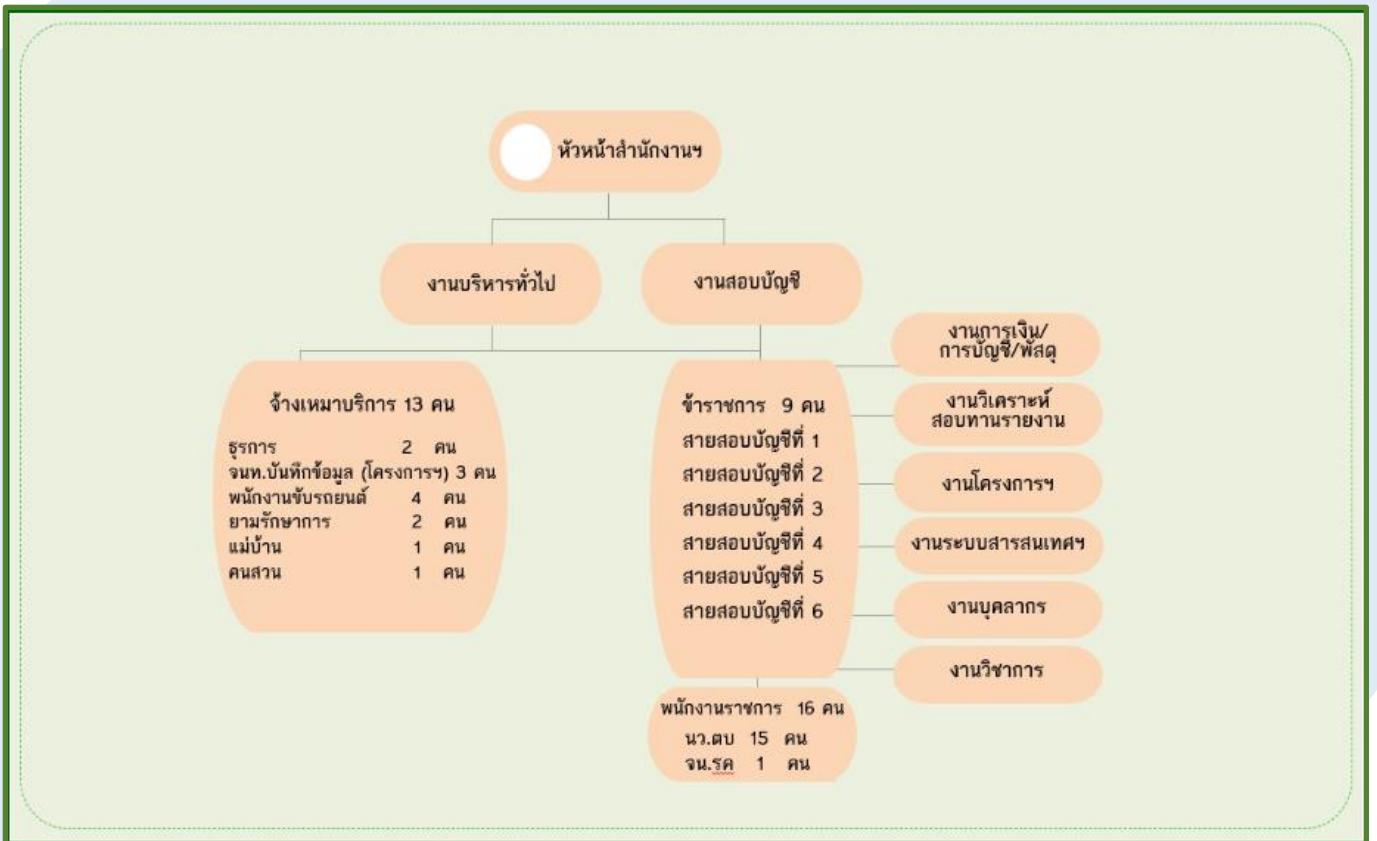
หัวหน้าสำนักงานฯ

งานบริหารทั่วไป

งานสอบบัญชี

งานการเงิน/การบัญชี/พัสดุ

จ้างเหมาบริการ 13 คน

ธุรการ 2 คน
จนท.บันทึกข้อมูล (โครงการฯ) 3 คน
พนักงานขับรถยนต์ 4 คน
ยามรักษาการ 2 คน
แม่บ้าน 1 คน
คนสวน 1 คน

ข้าราชการ 9 คน
สายสอบบัญชีที่ 1
สายสอบบัญชีที่ 2
สายสอบบัญชีที่ 3
สายสอบบัญชีที่ 4
สายสอบบัญชีที่ 5
สายสอบบัญชีที่ 6

งานวิเคราะห์สอบทานรายงาน

งานโครงการฯ

งานระบบสารสนเทศฯ

งานบุคลากร

งานวิชาการ

พนักงานราชการ 16 คน
นว.ตบ 15 คน
จน.รค 1 คน